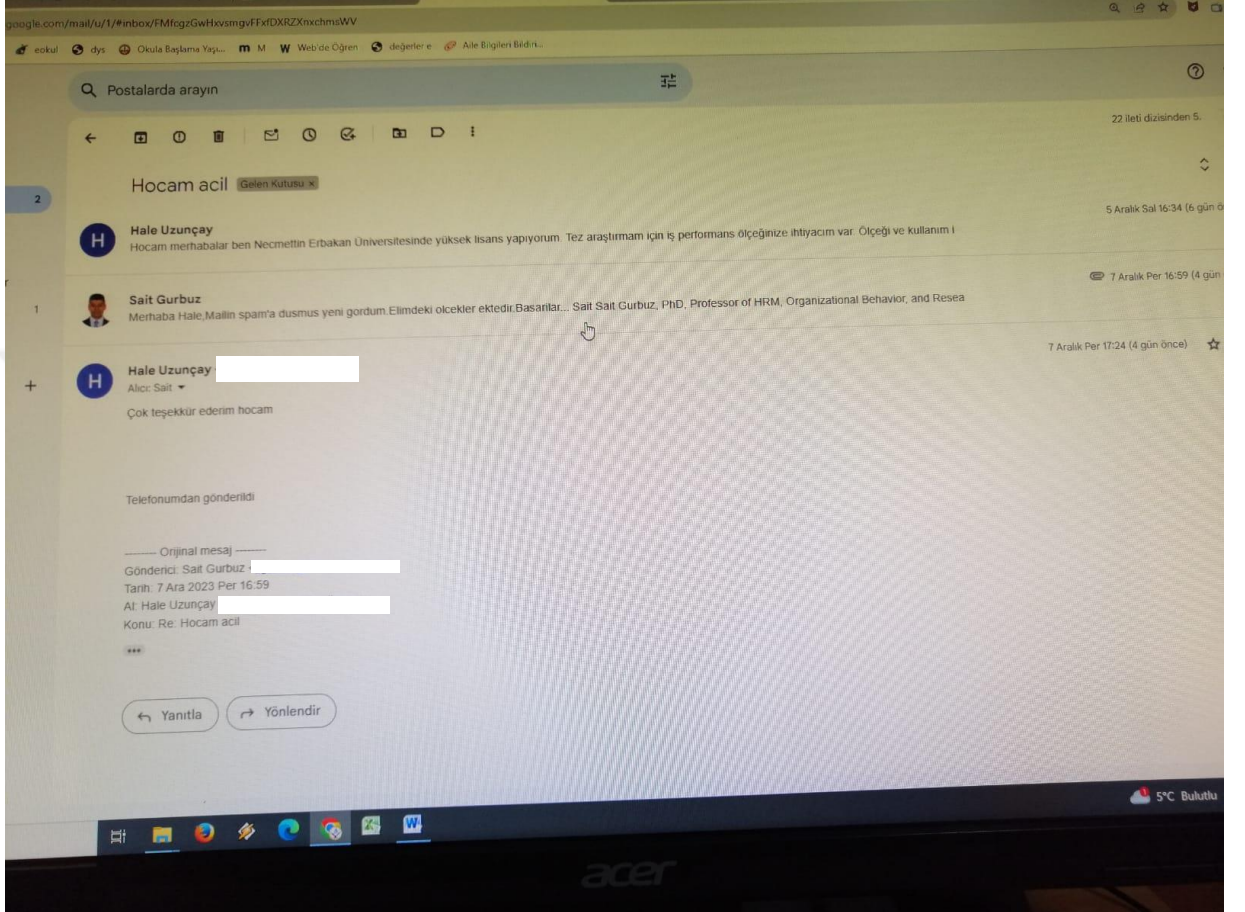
google.com/mail/u/1/#inbox/FMfcgzGwHxvsmgvFFxfDXRZXnxchmsWV

eokul dys Okula Başlama Yaşı... M Web'de Öğren değerler e Aile Bilgileri Bildiri...

Postalarda arayın

22 ileti dizisinden 5.

Hocam acil Gelen Kutusu ×

2

Hale Uzunçay
Hocam merhabalar ben Necmettin Erbakan Üniversitesinde yüksek lisans yapıyorum. Tez araştırmam için iş performans ölçeğinize ihtiyacım var. Ölçeği ve kullanım i
5 Aralık Sal 16:34 (6 gün ö

1

Sait Gurbuz
Merhaba Hale,Mailin spam'a dusmus yeni gordum.Elimdeki olcekler ektedir.Basarilar... Sait Sait Gurbuz, PhD, Professor of HRM, Organizational Behavior, and Resea
7 Aralık Per 16:59 (4 gün

Hale Uzunçay
Alıcı: Sait
7 Aralık Per 17:24 (4 gün önce)

Çok teşekkür ederim hocam

Telefonumdan gönderildi

-------- Orijinal mesaj --------
Gönderici: Sait Gurbuz
Tarih: 7 Ara 2023 Per 16:59
Al: Hale Uzunçay
Konu: Re: Hocam acil

•••

Yanıtla
Yönlendir

5°C Bulutlu

acer